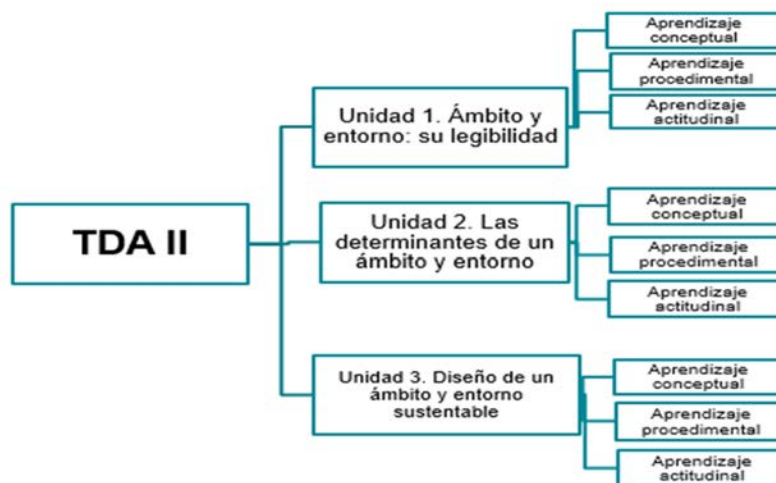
TDA II

Unidad 1. Ámbito y entorno: su legibilidad

Aprendizaje conceptual

Aprendizaje procedimental

Aprendizaje actitudinal

Unidad 2. Las determinantes de un ámbito y entorno

Aprendizaje conceptual

Aprendizaje procedimental

Aprendizaje actitudinal

Unidad 3. Diseño de un ámbito y entorno sustentable

Aprendizaje conceptual

Aprendizaje procedimental

Aprendizaje actitudinal